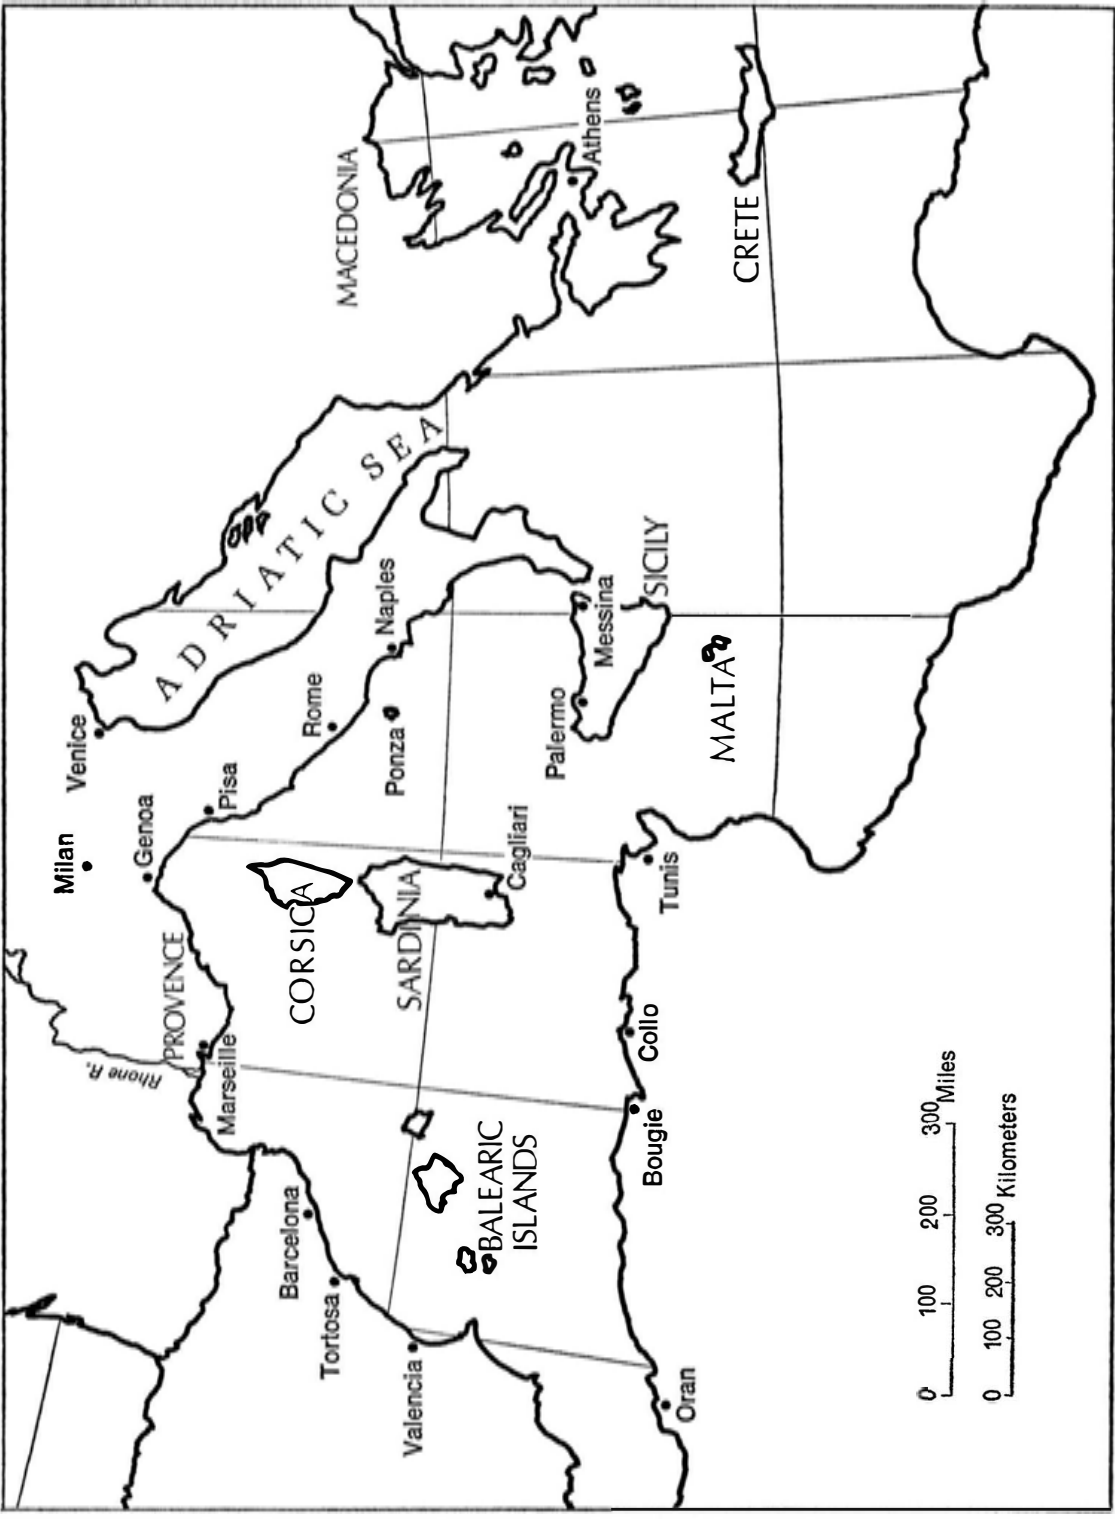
MACEDONIA
Athens
CRETE
ADRIATIC SEA
Venice
Milan
Genoa
Pisa
Rome
Naples
Ponza
SICILY
Messina
Palermo
MALTA
PROVENCE
CORSICA
SARDINIA
Cagliari
Tunis
Marseille
Rhone R.
Collo
Bougie
BALEARIC ISLANDS
Barcelona
Tortosa
Valencia
Oran
0 100 200 300 Miles
0 100 200 300 Kilometers